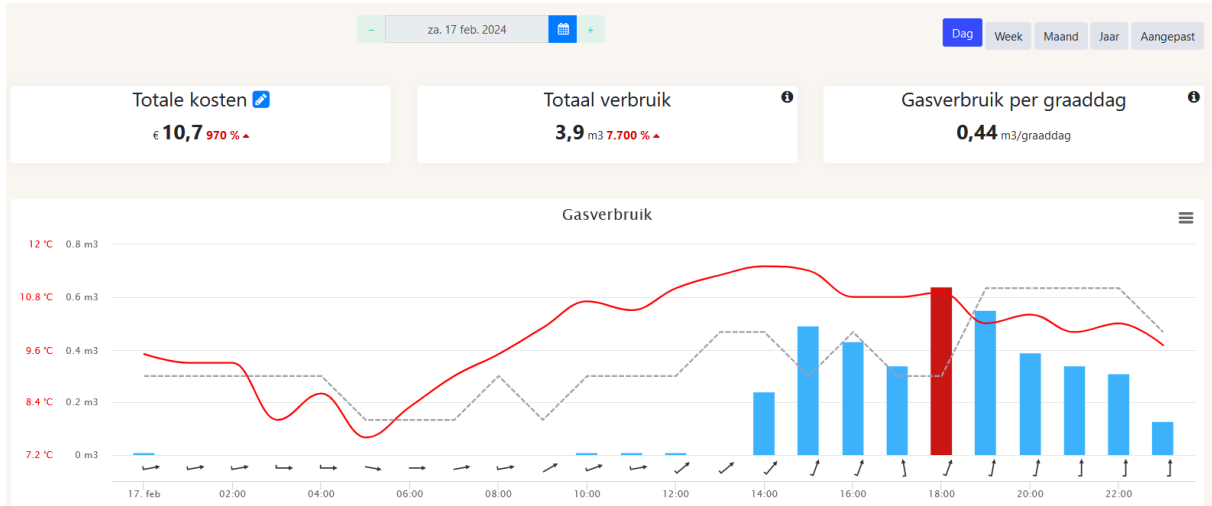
– za. 17 feb. 2024 +

Dag Week Maand Jaar Aangepast

Totale kosten

€ 10,7 970 %

Totaal verbruik

3,9 m3 7.700 %

Gasverbruik per graaddag

0,44 m3/graaddag

Gasverbruik

12 °C 0.8 m3
10.8 °C 0.6 m3
9.6 °C 0.4 m3
8.4 °C 0.2 m3
7.2 °C 0 m3

17. feb 02:00 04:00 06:00 08:00 10:00 12:00 14:00 16:00 18:00 20:00 22:00